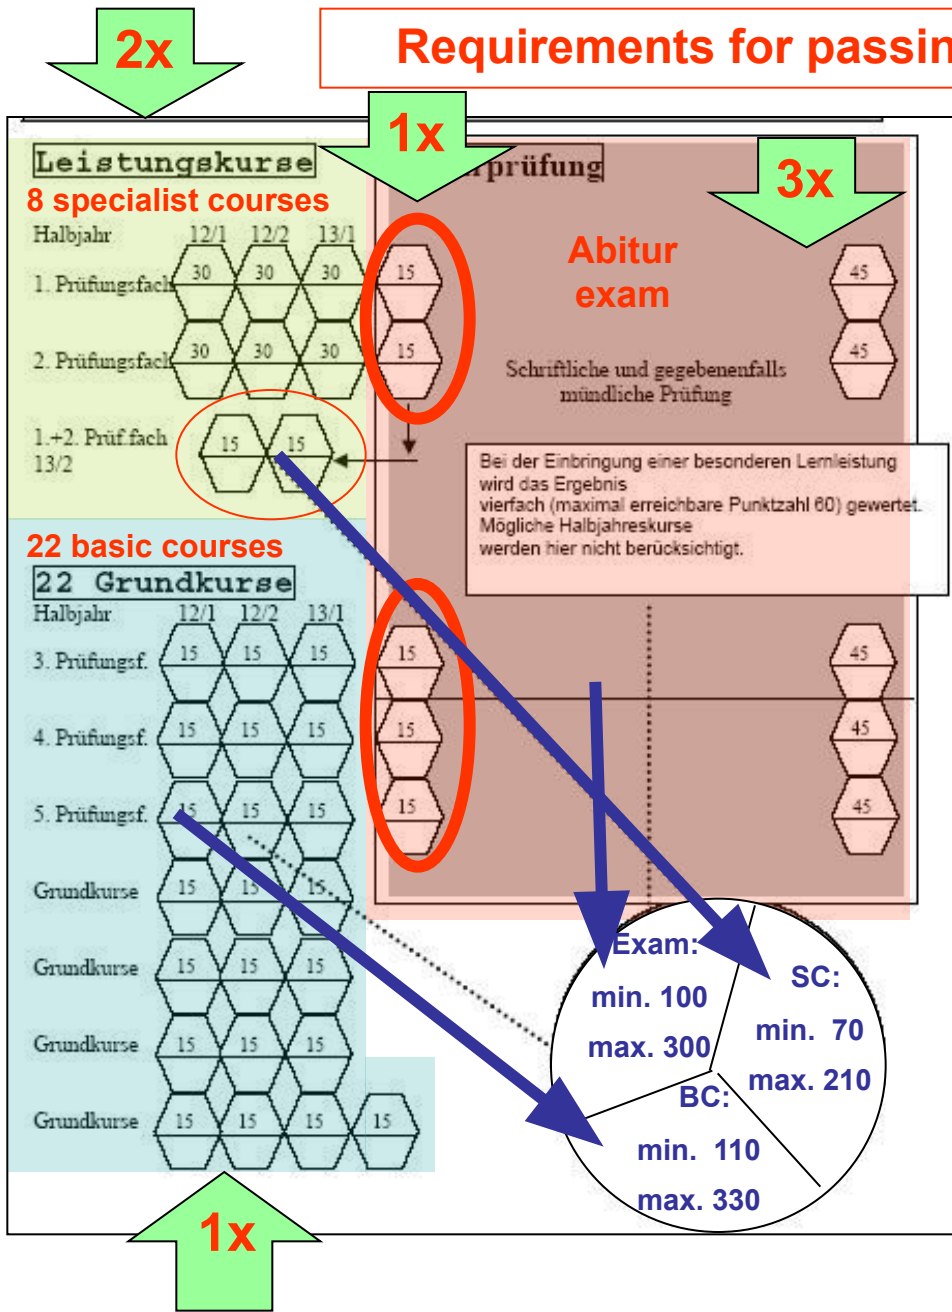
2x

Requirements for passin

1x

3x

Leistungskurse

8 specialist courses

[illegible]rprüfung

Halbjahr 12/1 12/2 13/1

1. Prüfungsfach 30 30 30 15 45

Abitur exam

2. Prüfungsfach 30 30 30 15 45

Schriftliche und gegebenenfalls mündliche Prüfung

1.+2. Prüf.fach 13/2 15 15

Bei der Einbringung einer besonderen Lernleistung wird das Ergebnis vierfach (maximal erreichbare Punktzahl 60) gewertet. Mögliche Halbjahreskurse werden hier nicht berücksichtigt.

22 basic courses

22 Grundkurse

Halbjahr 12/1 12/2 13/1

3. Prüfungsf. 15 15 15 15 45

4. Prüfungsf. 15 15 15 15 45

5. Prüfungsf. 15 15 15 15 45

Grundkurse 15 15 15

Grundkurse 15 15 15

Grundkurse 15 15 15

Grundkurse 15 15 15 15

Exam:
min. 100
max. 300

SC:
min. 70
max. 210

BC:
min. 110
max. 330

1x